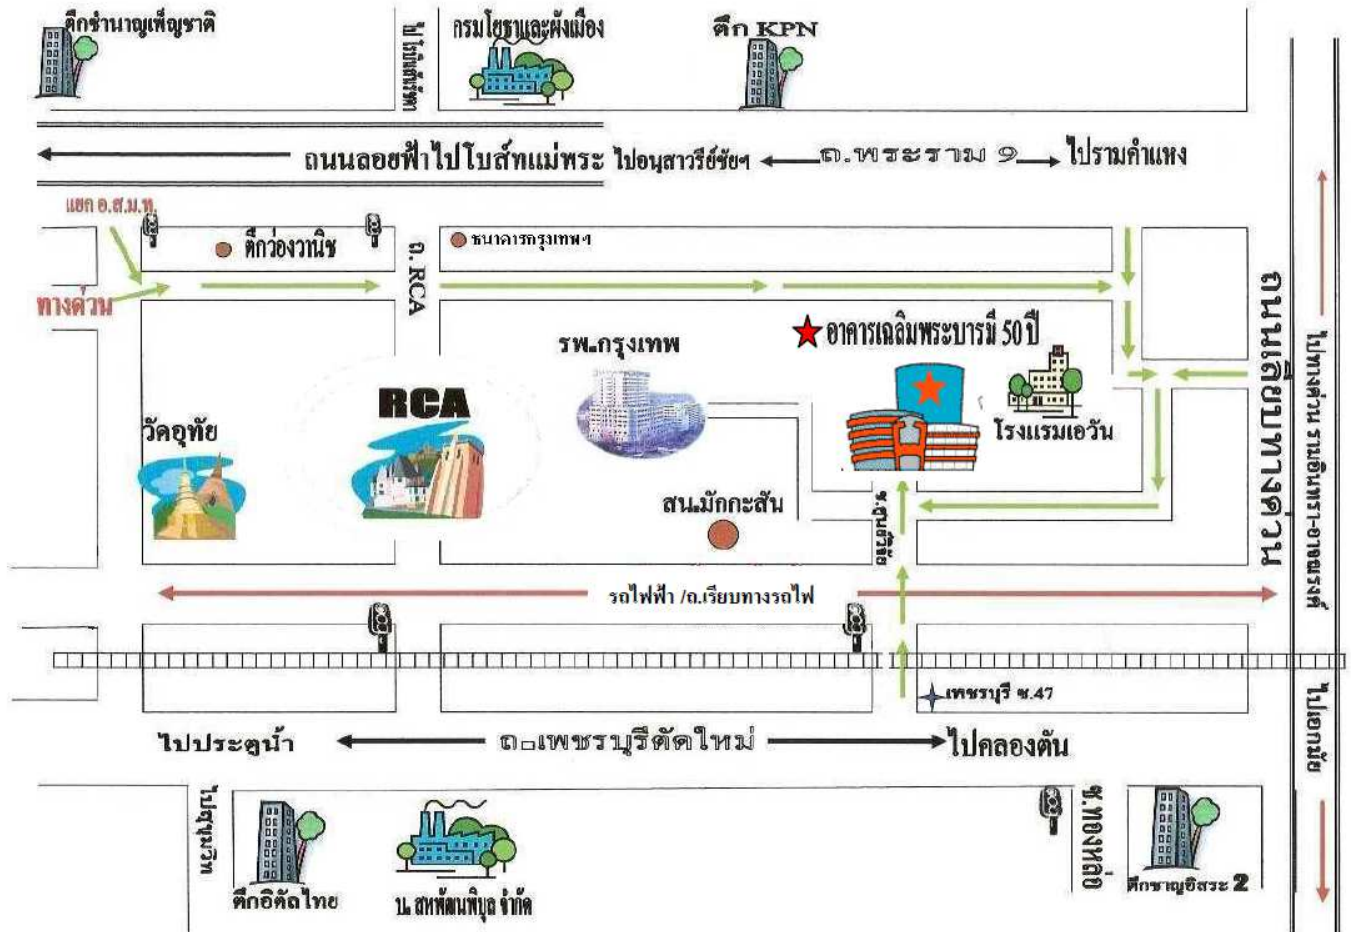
ตึกชำนาญเพ็ญชาติ
ไปโรงพักมักกะสัน
กรมโยธาและผังเมือง
ตึก KPN

ถนนลอยฟ้าไปโบสถ์แม่พระ ไปอนุสาวรีย์ชัยฯ ถ.พระราม 9 ไปรามคำแหง

แยก อ.ส.ม.ท.
ตึกว่องวานิช
ถ.RCA
ธนาคารกรุงเทพฯ
ทางด่วน
อาคารเฉลิมพระบารมี 50 ปี
รพ.กรุงเทพ
RCA
วัดอุทัย
โรงแรมเอวัน
สน.มักกะสัน
ซ.ศูนย์วิจัย
ถนนเพชรบุรีตัดใหม่
ไปทางด่วน รามอินทรา-อาจณรงค์
รถไฟฟ้า /ถ.เรียบทางรถไฟ
เพชรบุรี ซ.47
ไปประตูน้ำ ถ.เพชรบุรีตัดใหม่ ไปคลองตัน
ไปเอกมัย
ไปสุขุมวิท
ซ.ทองหล่อ
ตึกอิตัลไทย
บ. สหพัฒนพิบูล จำกัด
ตึกชาญอิสระ 2